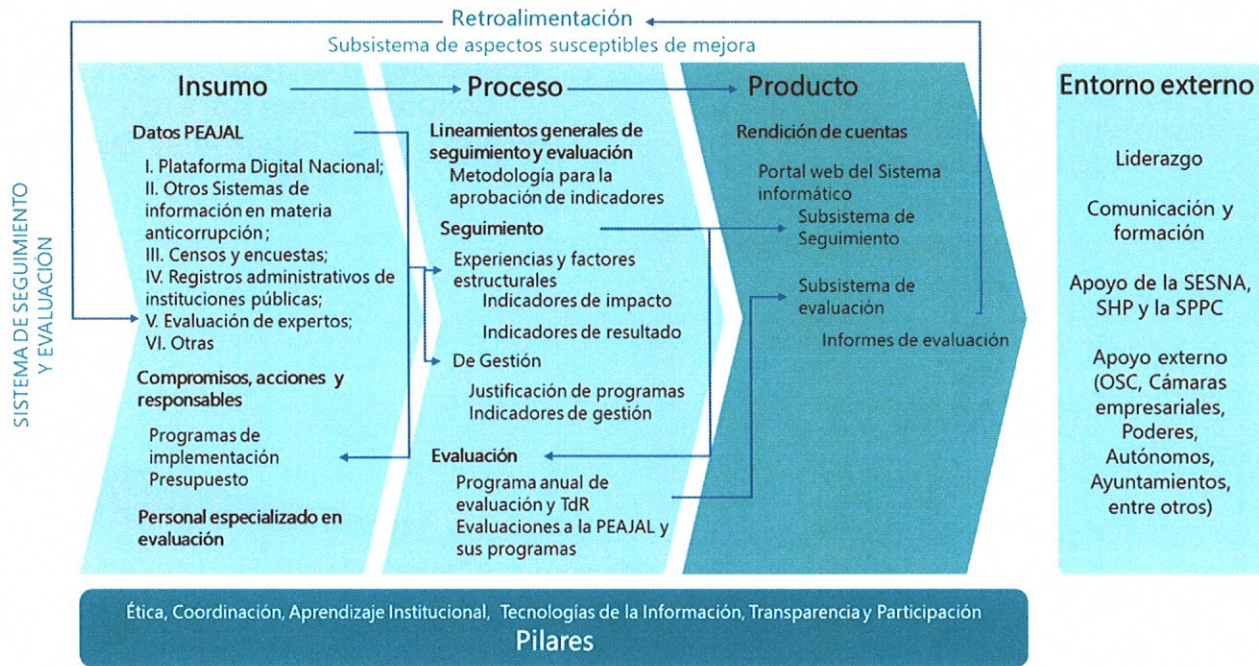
Retroalimentación

Subsistema de aspectos susceptibles de mejora

SISTEMA DE SEGUIMIENTO Y EVALUACIÓN

Insumo

Datos PEAJAL

I. Plataforma Digital Nacional;
II. Otros Sistemas de información en materia anticorrupción;
III. Censos y encuestas;
IV. Registros administrativos de instituciones públicas;
V. Evaluación de expertos;
VI. Otras

Compromisos, acciones y responsables

Programas de implementación
Presupuesto

Personal especializado en evaluación

Proceso

Lineamientos generales de seguimiento y evaluación
Metodología para la aprobación de indicadores

Seguimiento

Experiencias y factores estructurales
Indicadores de impacto
Indicadores de resultado

De Gestión
Justificación de programas
Indicadores de gestión

Evaluación
Programa anual de evaluación y TdR
Evaluaciones a la PEAJAL y sus programas

Producto

Rendición de cuentas

Portal web del Sistema informático
Subsistema de Seguimiento

Subsistema de evaluación

Informes de evaluación

Entorno externo

Liderazgo

Comunicación y formación

Apoyo de la SESNA, SHP y la SPPC

Apoyo externo (OSC, Cámaras empresariales, Poderes, Autónomos, Ayuntamientos, entre otros)

Ética, Coordinación, Aprendizaje Institucional, Tecnologías de la Información, Transparencia y Participación

Pilares